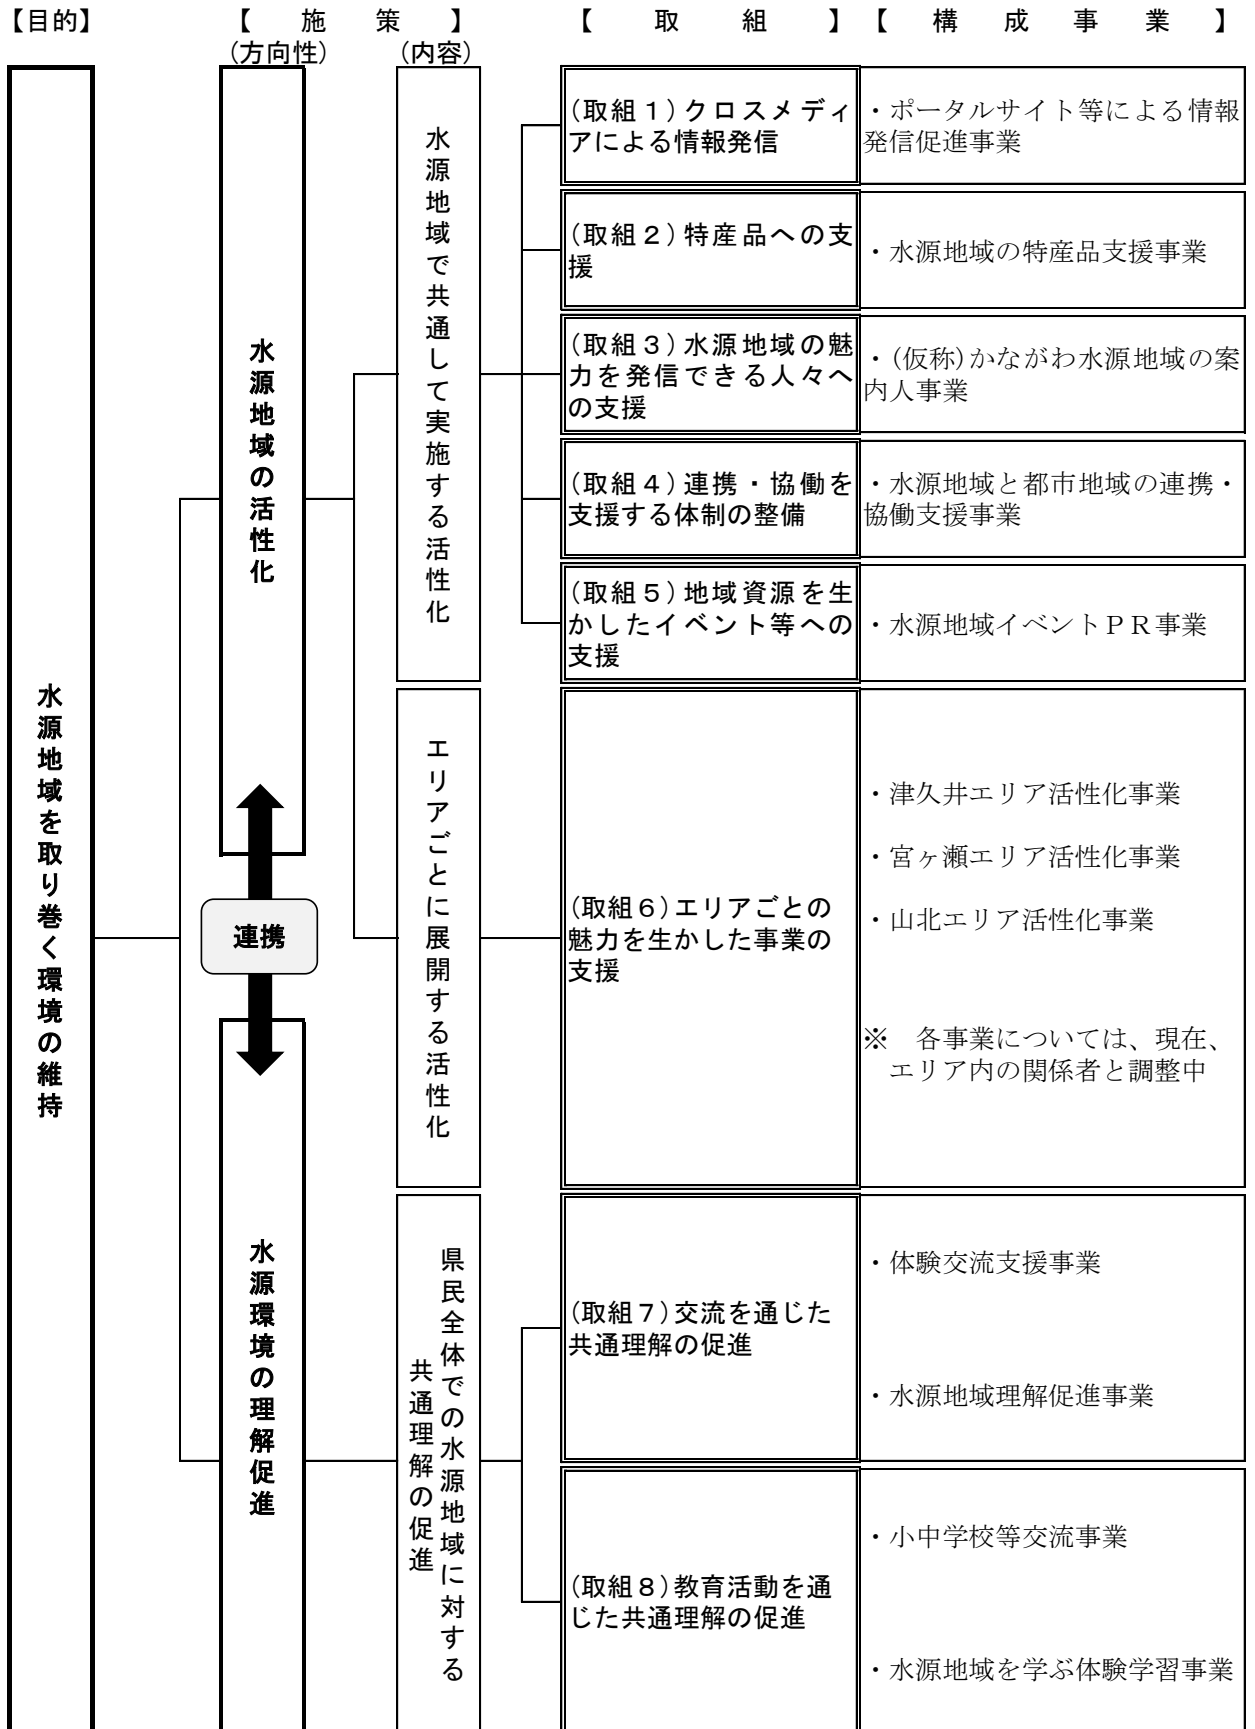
【目的】 【 施 策 】 【 取 組 】【 構 成 事 業 】
(方向性) (内容)

水源地域を取り巻く環境の維持

水源地域の活性化

水源地域で共通して実施する活性化

(取組１)クロスメディアによる情報発信
・ポータルサイト等による情報発信促進事業

(取組２)特産品への支援
・水源地域の特産品支援事業

(取組３)水源地域の魅力を発信できる人々への支援
・(仮称)かながわ水源地域の案内人事業

(取組４)連携・協働を支援する体制の整備
・水源地域と都市地域の連携・協働支援事業

(取組５)地域資源を生かしたイベント等への支援
・水源地域イベントＰＲ事業

エリアごとに展開する活性化

(取組６)エリアごとの魅力を生かした事業の支援
・津久井エリア活性化事業
・宮ヶ瀬エリア活性化事業
・山北エリア活性化事業
※ 各事業については、現在、エリア内の関係者と調整中

連携

水源環境の理解促進

県民全体での水源地域に対する共通理解の促進

(取組７)交流を通じた共通理解の促進
・体験交流支援事業
・水源地域理解促進事業

(取組８)教育活動を通じた共通理解の促進
・小中学校等交流事業
・水源地域を学ぶ体験学習事業